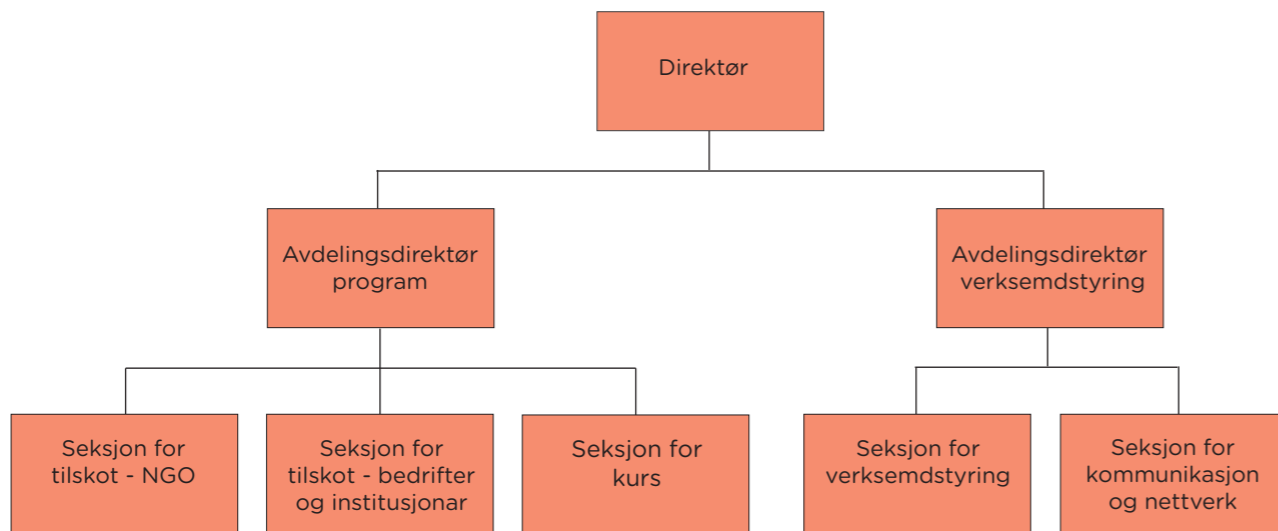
Direktør

Avdelingsdirektør program

Avdelingsdirektør verksemdstyring

Seksjon for tilskot - NGO

Seksjon for tilskot - bedrifter og institusjonar

Seksjon for kurs

Seksjon for verksemdstyring

Seksjon for kommunikasjon og nettverk